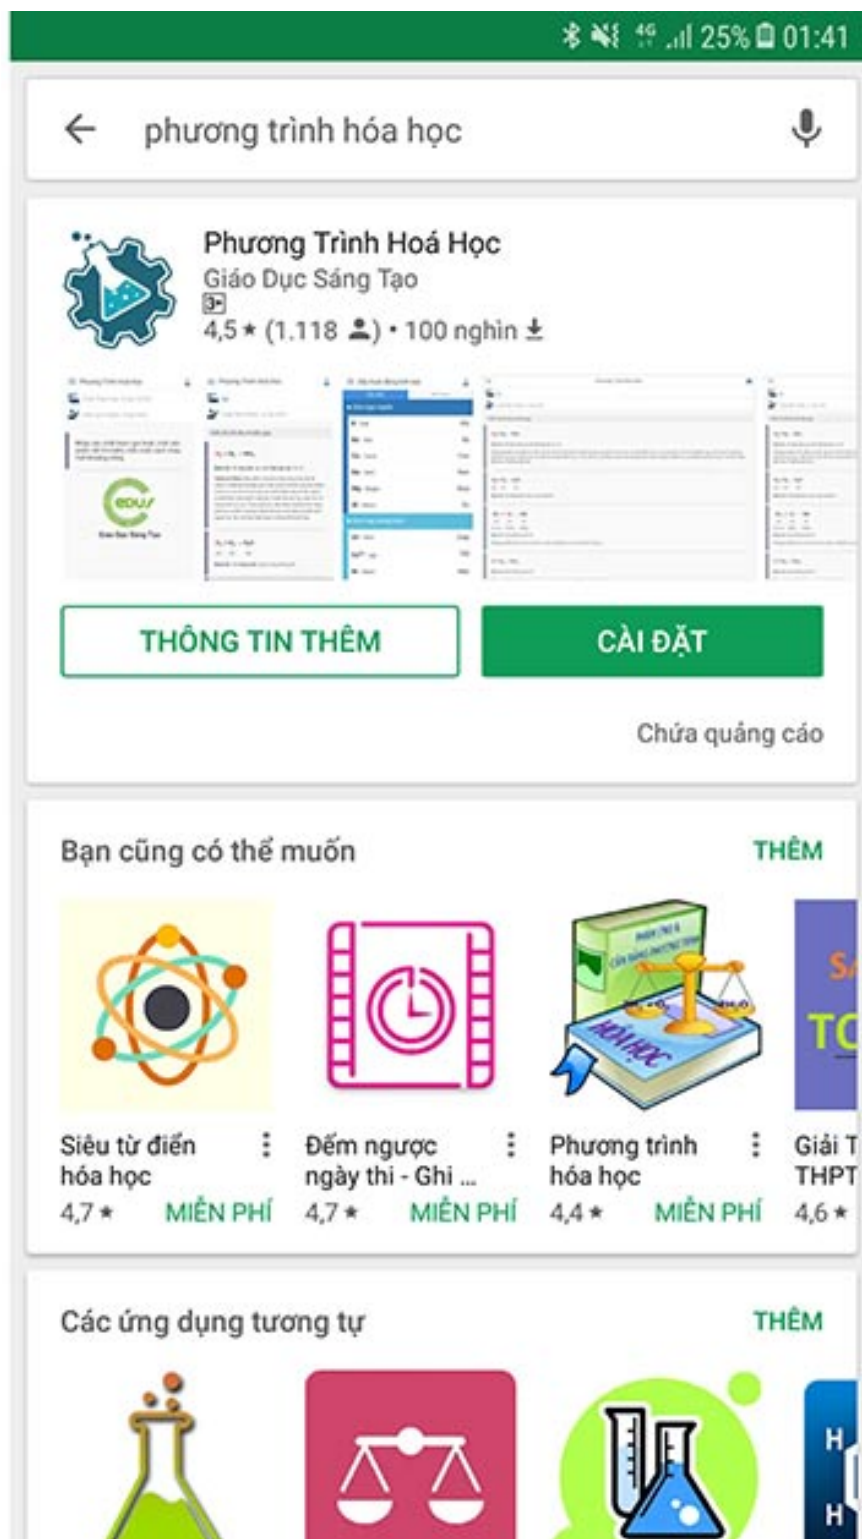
25% 01:41

phương trình hóa học

Phương Trình Hoá Học
Giáo Dục Sáng Tạo
3+
4,5 ★ (1.118) • 100 nghìn

THÔNG TIN THÊM
CÀI ĐẶT

Chứa quảng cáo

Bạn cũng có thể muốn
THÊM

Siêu từ điển hóa học
4,7 ★ MIỄN PHÍ

Đếm ngược ngày thi - Ghi ...
4,7 ★ MIỄN PHÍ

Phương trình hóa học
4,4 ★ MIỄN PHÍ

Giải T THPT
4,6 ★

Các ứng dụng tương tự
THÊM